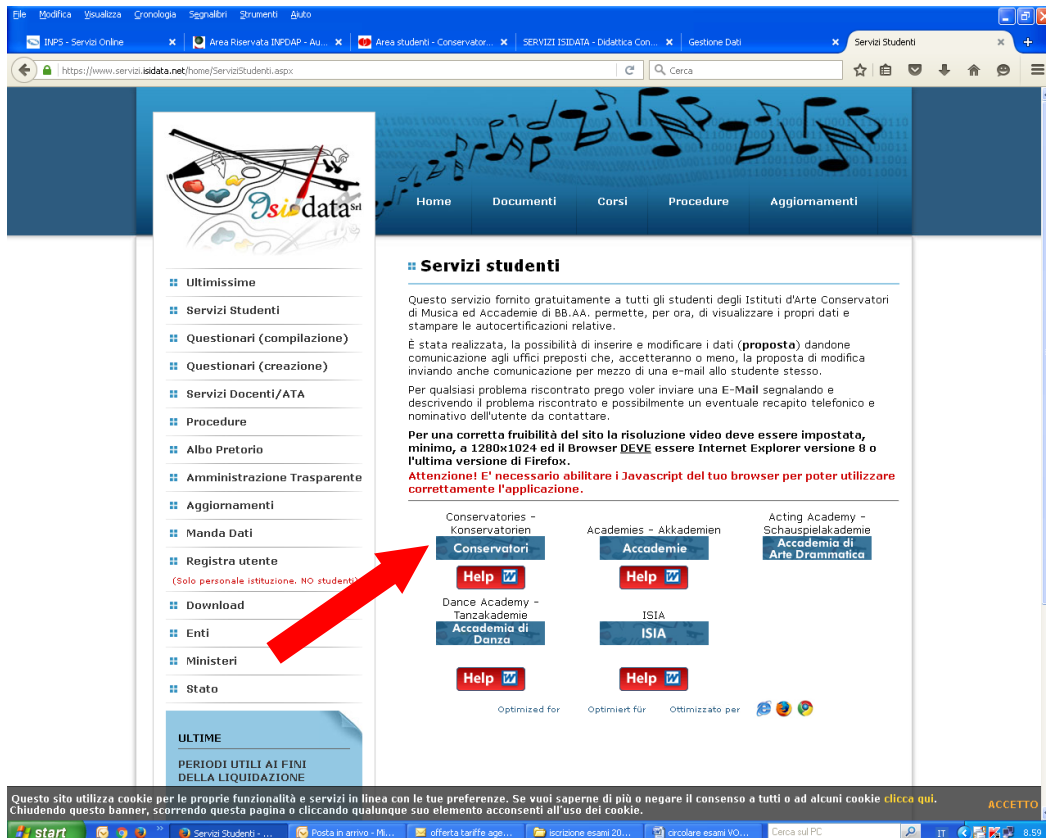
File Modifica Visualizza Cronologia Segnalibri Strumenti Aiuto

INPS - Servizi Online | Area Riservata INPDAP - Au... | Area studenti - Conservator... | SERVIZI ISIDATA - Didattica Con... | Gestione Dati | Servizi Studenti

https://www.servizi.isidata.net/home/ServiziStudenti.aspx

Cerca

Isidata Srl

Home | Documenti | Corsi | Procedure | Aggiornamenti

Ultimissime
Servizi Studenti
Questionari (compilazione)
Questionari (creazione)
Servizi Docenti/ATA
Procedure
Albo Pretorio
Amministrazione Trasparente
Aggiornamenti
Manda Dati
Registra utente
(Solo personale istituzione. NO studenti)
Download
Enti
Ministeri
Stato

ULTIME

PERIODI UTILI AI FINI DELLA LIQUIDAZIONE

Servizi studenti

Questo servizio fornito gratuitamente a tutti gli studenti degli Istituti d'Arte Conservatori di Musica ed Accademie di BB.AA. permette, per ora, di visualizzare i propri dati e stampare le autocertificazioni relative.

È stata realizzata, la possibilità di inserire e modificare i dati (proposta) dandone comunicazione agli uffici preposti che, accetteranno o meno, la proposta di modifica inviando anche comunicazione per mezzo di una e-mail allo studente stesso.

Per qualsiasi problema riscontrato prego voler inviare una E-Mail segnalando e descrivendo il problema riscontrato e possibilmente un eventuale recapito telefonico e nominativo dell'utente da contattare.

Per una corretta fruibilità del sito la risoluzione video deve essere impostata, minimo, a 1280x1024 ed il Browser DEVE essere Internet Explorer versione 8 o l'ultima versione di Firefox.
Attenzione! E' necessario abilitare i Javascript del tuo browser per poter utilizzare correttamente l'applicazione.

Conservatories - Konservatorien
Conservatori
Help

Academies - Akkademien
Accademie
Help

Acting Academy - Schauspielakademie
Accademia di Arte Drammatica

Dance Academy - Tanzakademie
Accademia di Danza
Help

ISIA
ISIA
Help

Optimized for | Optimiert für | Ottimizzato per

Questo sito utilizza cookie per le proprie funzionalità e servizi in linea con le tue preferenze. Se vuoi saperne di più o negare il consenso a tutti o ad alcuni cookie clicca qui. Chiudendo questo banner, scorrendo questa pagina o cliccando qualunque suo elemento acconsenti all'uso dei cookie.
ACCETTO

start | Servizi Studenti - ... | Posta in arrivo - Mi... | offerta tariffe age... | iscrizione esami 20... | circolare esami VO... | Cerca sul PC | IT | 8.59